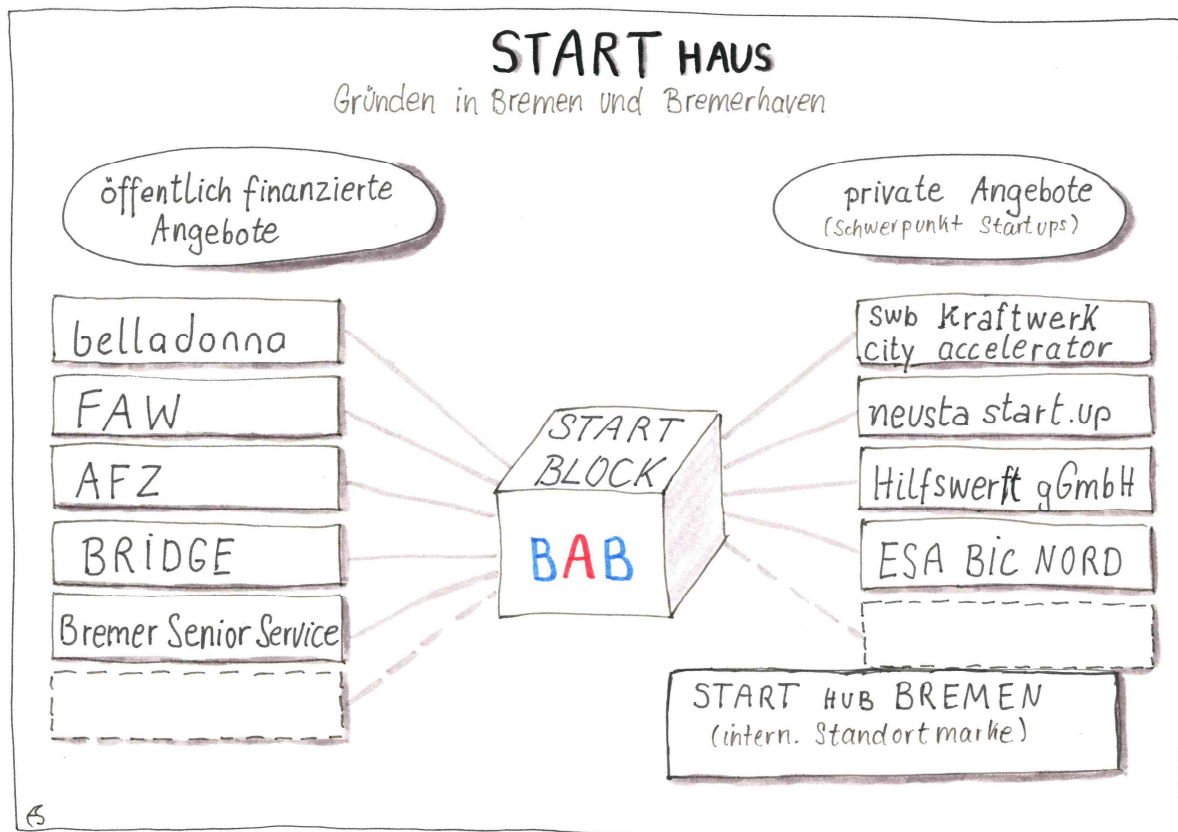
START HAUS
Gründen in Bremen und Bremerhaven

öffentlich finanzierte Angebote

private Angebote
(Schwerpunkt Startups)

belladonna

FAW

AFZ

BRIDGE

Bremer Senior Service

START BLOCK

BAB

swb Kraftwerk city accelerator

neusta start.up

Hilfswerft gGmbH

ESA BIC NORD

START HUB BREMEN
(intern. Standortmarke)

ES